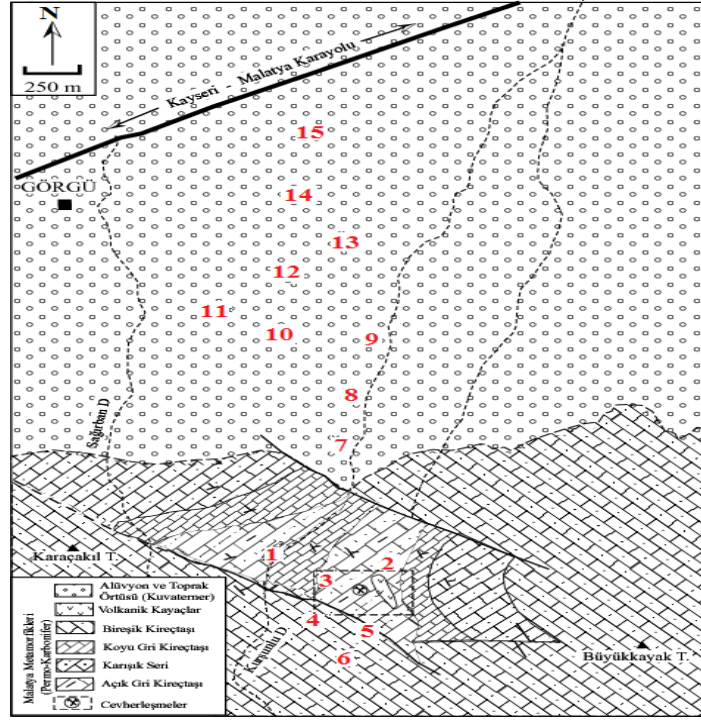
N

250 m

Kayseri - Malatya Karayolu

GÖRGÜ

15
14
13
12
11
10
9
8
7

Sağırkan D.

Karaçakıl T.

1
2
3
4
5
6

Kurumlu D.

Büyükkayak T.

Alüvyon ve Toprak Örtüsü (Kuvaterner)
Volkanik Kayaçlar
Malatya Metamorfikleri (Permo-Karbonifer)
Bireşik Kireçtaşı
Koyu Gri Kireçtaşı
Karışık Seri
Açık Gri Kireçtaşı
Cevherleşmeler